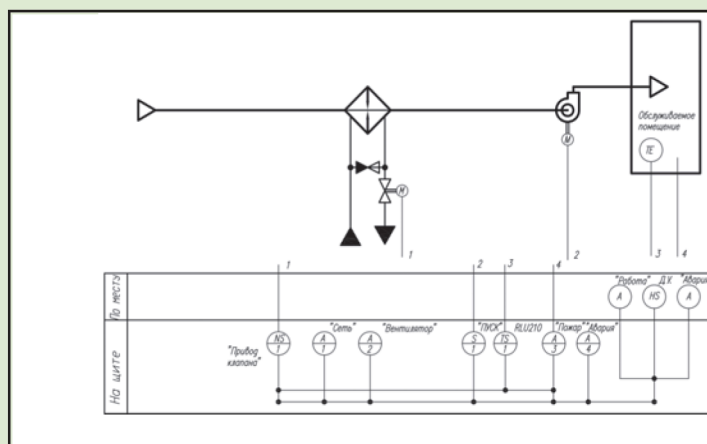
Обслуживаемое помещение

TE

M

M

1

1

2

3

4

2

3

4

По месту

На щите

"Робота"

"Д.У."

"Авари

A

HS

A

"Привод клапана"

NS
1

"Сеть"

A
1

"Вентилятор"

A
2

"ПУСК"

S
1

RLU210

IS
1

"Пожар"

A
3

"Авария"

A
4